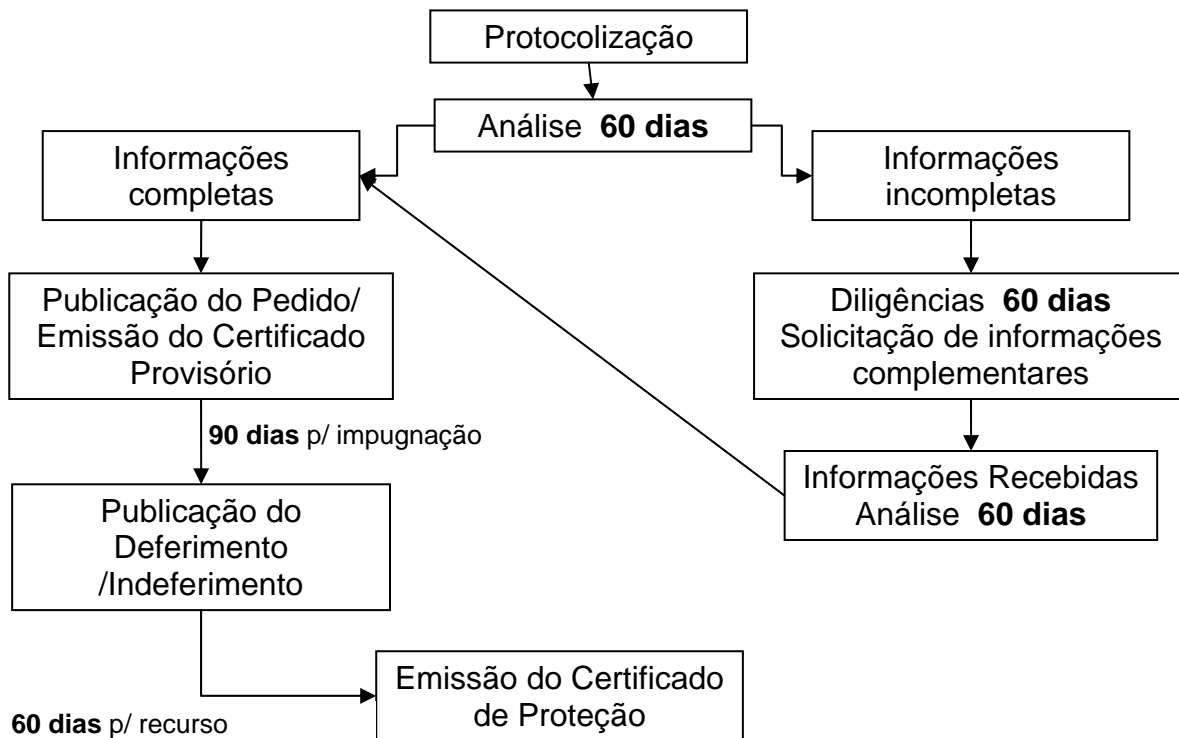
Protocolização

Análise **60 dias**

Informações completas

Informações incompletas

Publicação do Pedido/ Emissão do Certificado Provisório

Diligências **60 dias** Solicitação de informações complementares

**90 dias** p/ impugnação

Informações Recebidas Análise **60 dias**

Publicação do Deferimento /Indeferimento

Emissão do Certificado de Proteção

**60 dias** p/ recurso